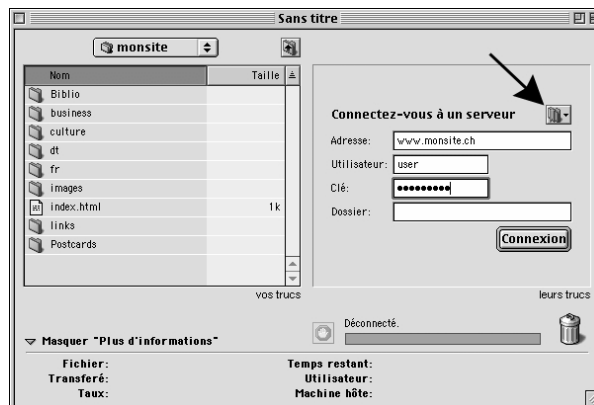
Sans titre

monsite

| Nom | Taille |
|---|---|
| Biblio | |
| business | |
| culture | |
| dt | |
| fr | |
| images | |
| index.html | 1k |
| links | |
| Postcards | |

vos trucs

Connectez-vous à un serveur

Adresse: www.monsite.ch

Utilisateur: user

Clé: •••••••••

Dossier:

Connexion

leurs trucs

Déconnecté.

Masquer "Plus d'informations"

Fichier:
Transferé:
Taux:

Temps restant:
Utilisateur:
Machine hôte: